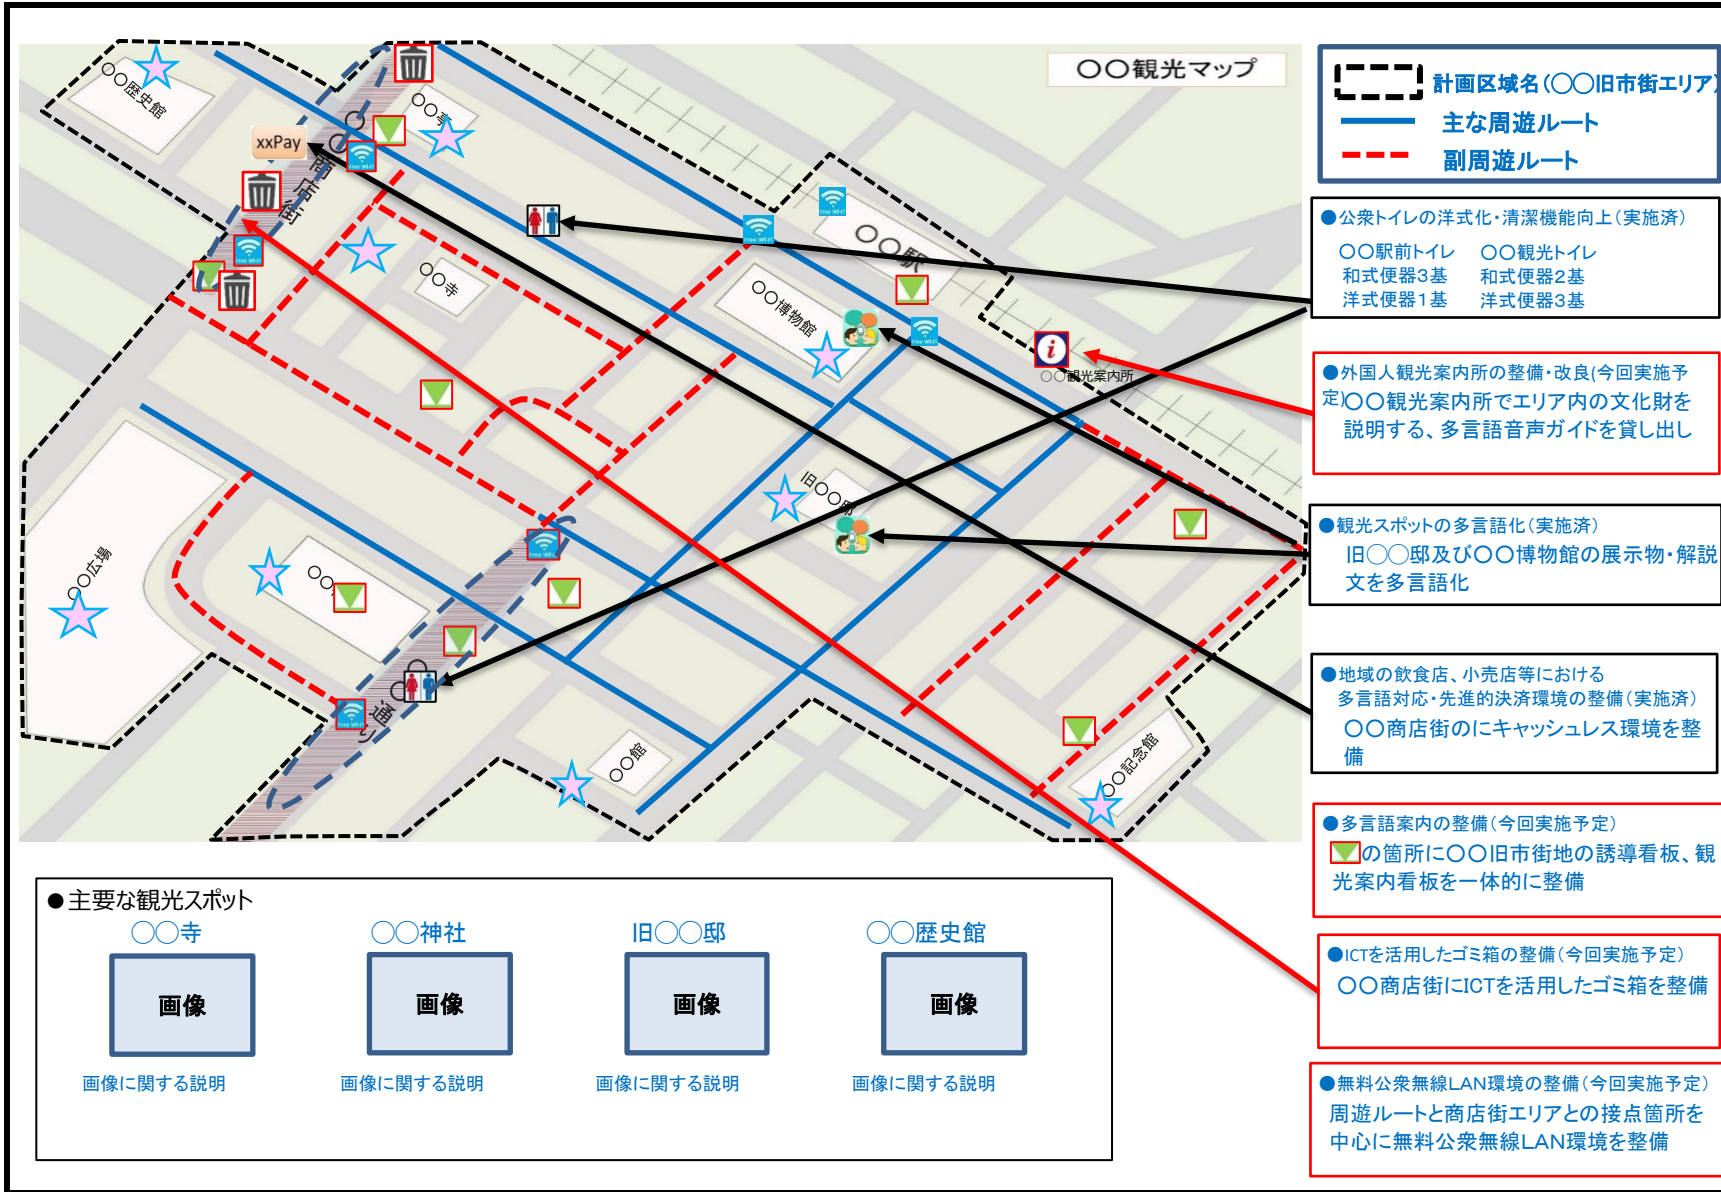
○○観光マップ

計画区域名(○○旧市街エリア)
主な周遊ルート
副周遊ルート

○○歴史館
xxPay
○○寺
商店街
○○寺
○○駅
○○博物館
○○観光案内所
旧○○邸
○○広場
○○
通り
○○館
○○記念館

●公衆トイレの洋式化・清潔機能向上(実施済)
○○駅前トイレ
和式便器3基
洋式便器1基
○○観光トイレ
和式便器2基
洋式便器3基

●外国人観光案内所の整備・改良(今回実施予定)○○観光案内所でエリア内の文化財を説明する、多言語音声ガイドを貸し出し

●観光スポットの多言語化(実施済)
旧○○邸及び○○博物館の展示物・解説文を多言語化

●地域の飲食店、小売店等における多言語対応・先進的決済環境の整備(実施済)
○○商店街のにキャッシュレス環境を整備

●多言語案内の整備(今回実施予定)
の箇所に○○旧市街地の誘導看板、観光案内看板を一体的に整備

●ICTを活用したゴミ箱の整備(今回実施予定)
○○商店街にICTを活用したゴミ箱を整備

●無料公衆無線LAN環境の整備(今回実施予定)
周遊ルートと商店街エリアとの接点箇所を中心に無料公衆無線LAN環境を整備

●主要な観光スポット
○○寺
画像
画像に関する説明
○○神社
画像
画像に関する説明
旧○○邸
画像
画像に関する説明
○○歴史館
画像
画像に関する説明